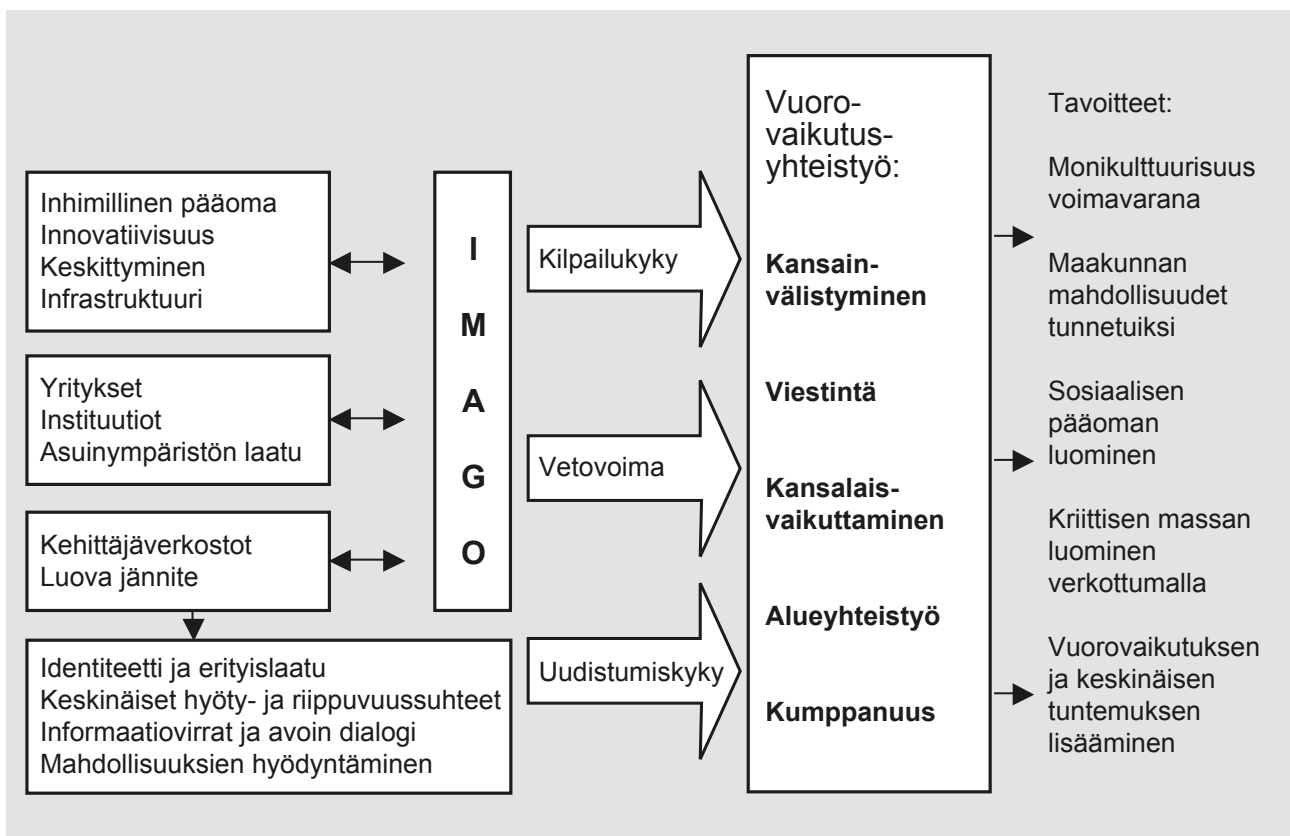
Inhimillinen pääoma
Innovatiivisuus
Keskittyminen
Infrastruktuuri

Yritykset
Instituutiot
Asuinympäristön laatu

Kehittäjäverkostot
Luova jännite

Identiteetti ja erityislaatu
Keskinäiset hyöty- ja riippuvuussuhteet
Informaatiovirrat ja avoin dialogi
Mahdollisuuksien hyödyntäminen

I
M
A
G
O

Kilpailukyky

Vetovoima

Uudistumiskyky

Vuorovaikutusyhteistyö:

**Kansainvälistyminen**

**Viestintä**

**Kansalaisvaikuttaminen**

**Alueyhteistyö**

**Kumppanuus**

Tavoitteet:

Monikulttuurisuus voimavarana

Maakunnan mahdollisuudet tunnetuiksi

Sosiaalisen pääoman luominen

Kriittisen massan luominen verkottumalla

Vuorovaikutuksen ja keskinäisen tuntemuksen lisääminen